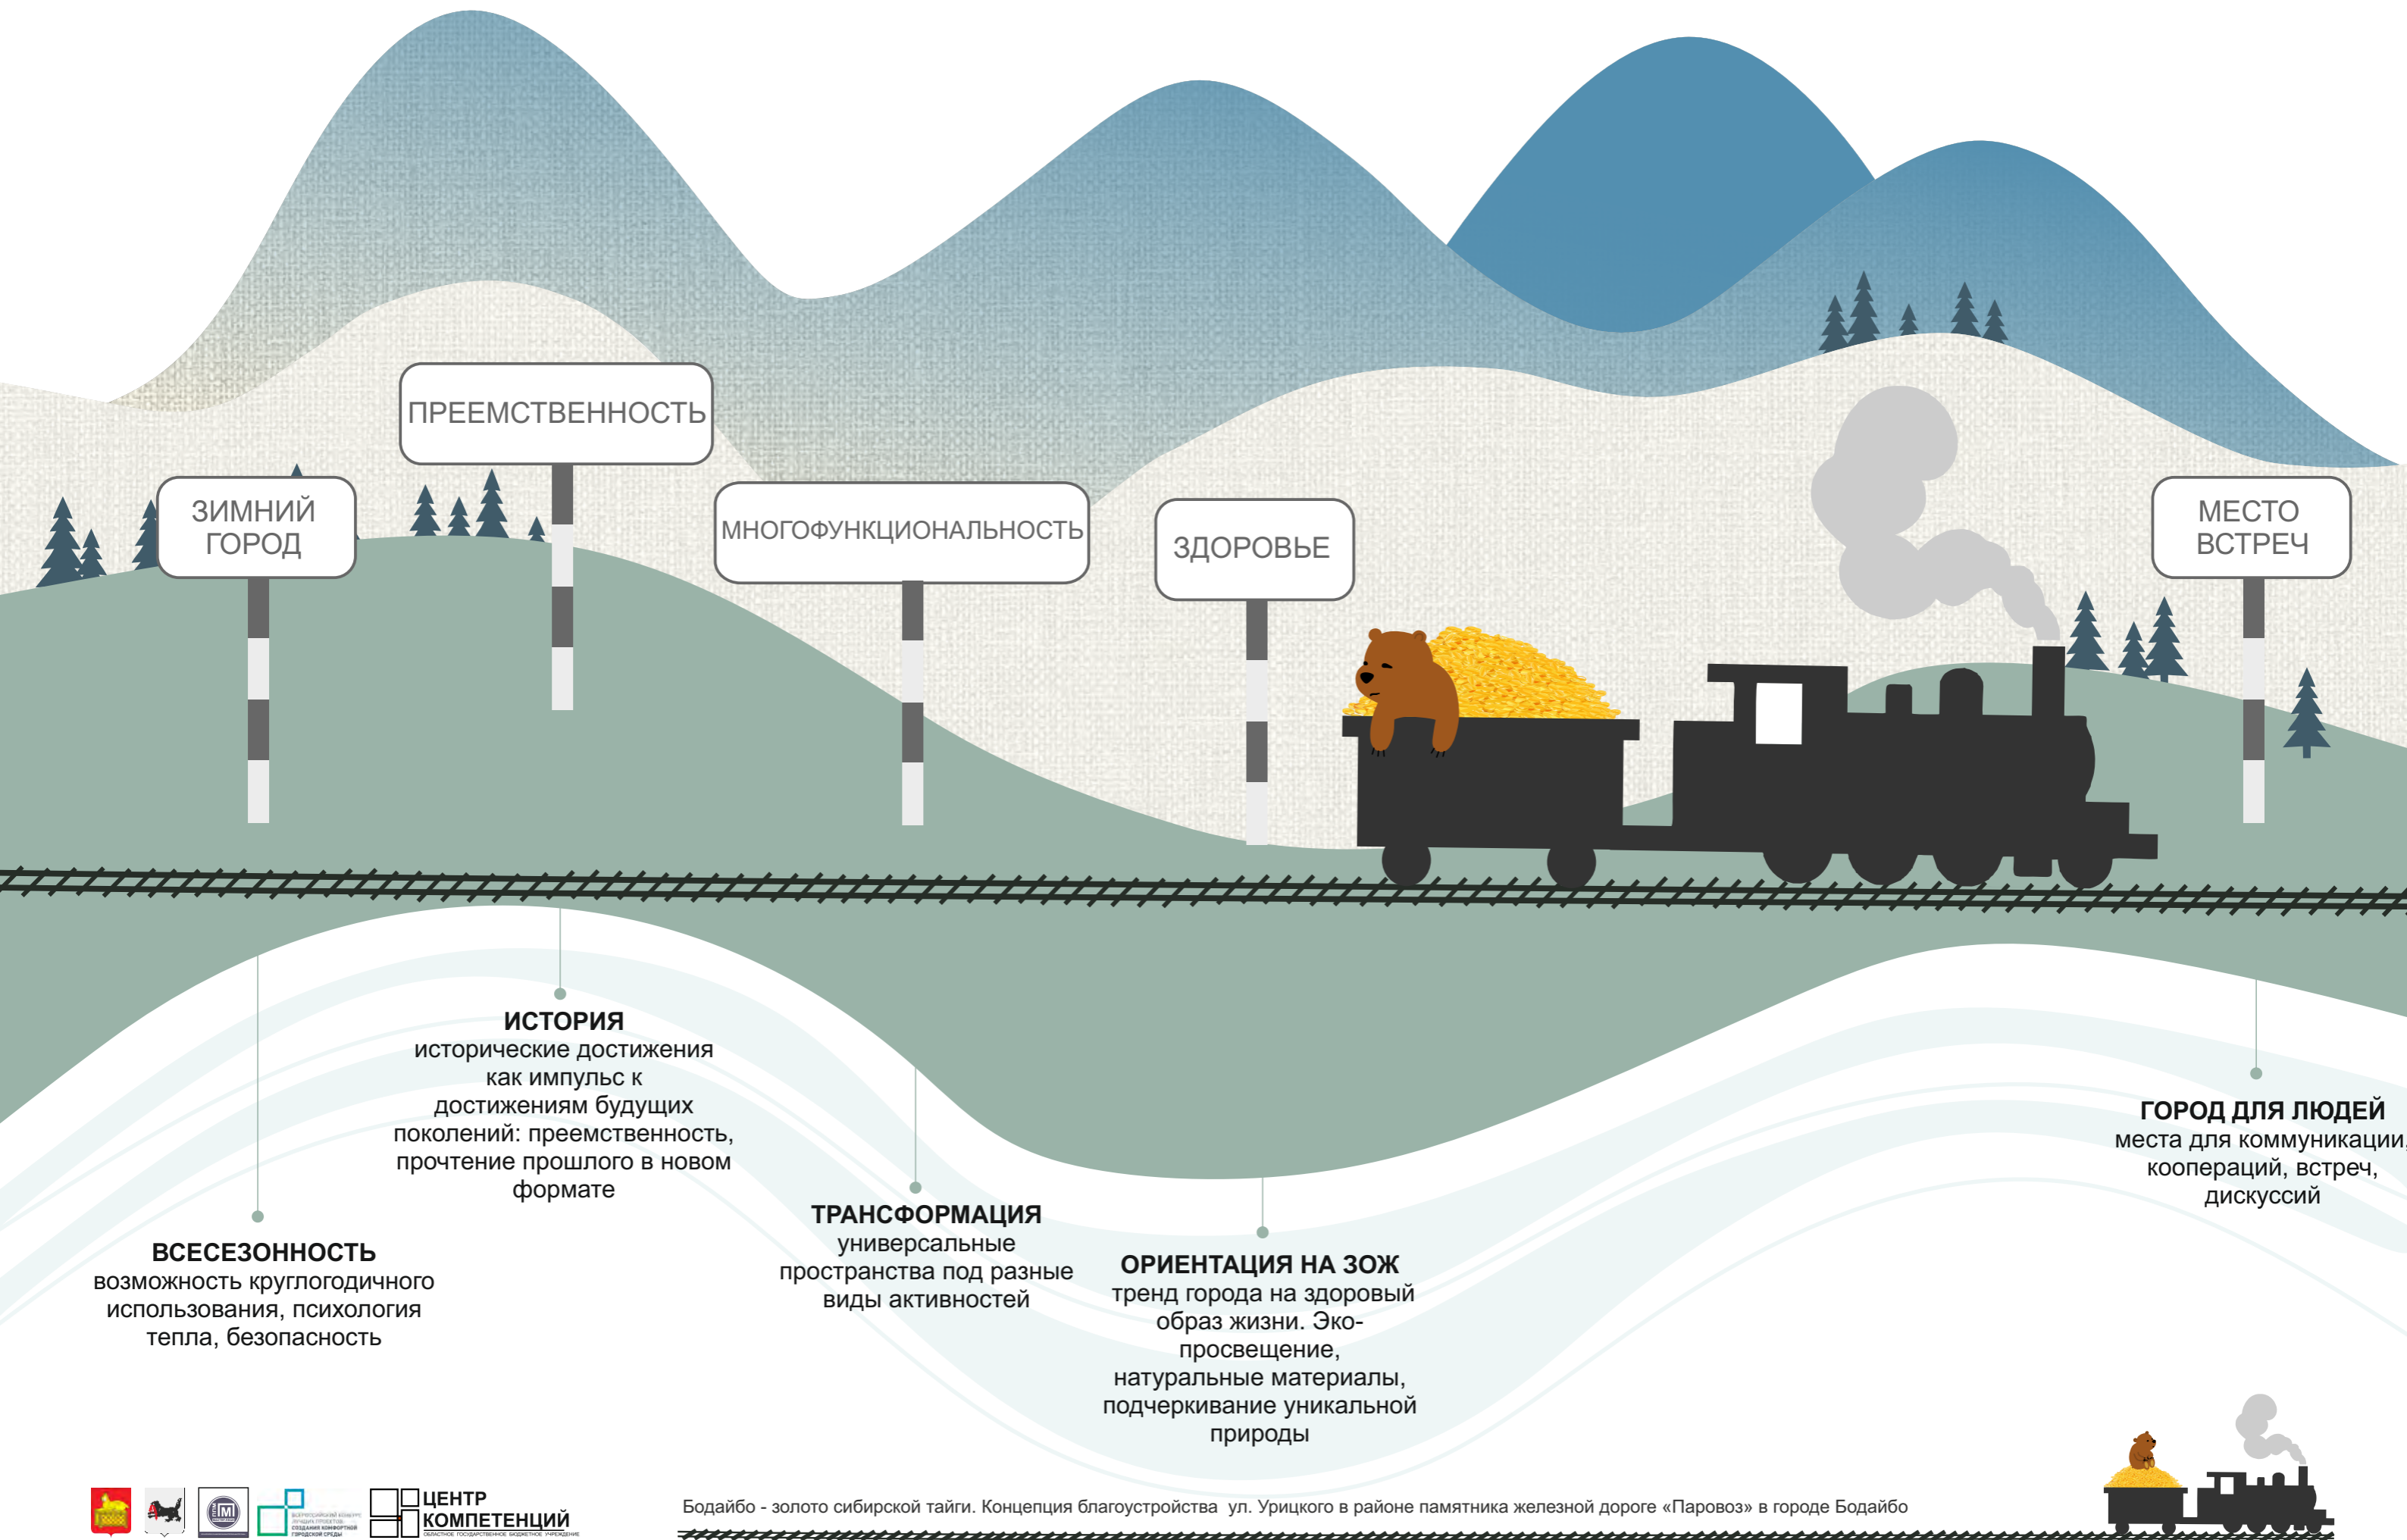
ЗИМНИЙ ГОРОД

ПРЕЕМСТВЕННОСТЬ

МНОГОФУНКЦИОНАЛЬНОСТЬ

ЗДОРОВЬЕ

МЕСТО ВСТРЕЧ

ИСТОРИЯ
исторические достижения как импульс к достижениям будущих поколений: преемственность, прочтение прошлого в новом формате

ГОРОД ДЛЯ ЛЮДЕЙ
места для коммуникации, коопераций, встреч, дискуссий

ТРАНСФОРМАЦИЯ
универсальные пространства под разные виды активностей

ВСЕСЕЗОННОСТЬ
возможность круглогодичного использования, психология тепла, безопасность

ОРИЕНТАЦИЯ НА ЗОЖ
тренд города на здоровый образ жизни. Эко-просвещение, натуральные материалы, подчеркивание уникальной природы

ЦЕНТР КОМПЕТЕНЦИЙ

Бодайбо - золото сибирской тайги. Концепция благоустройства ул. Урицкого в районе памятника железной дороге «Паровоз» в городе Бодайбо